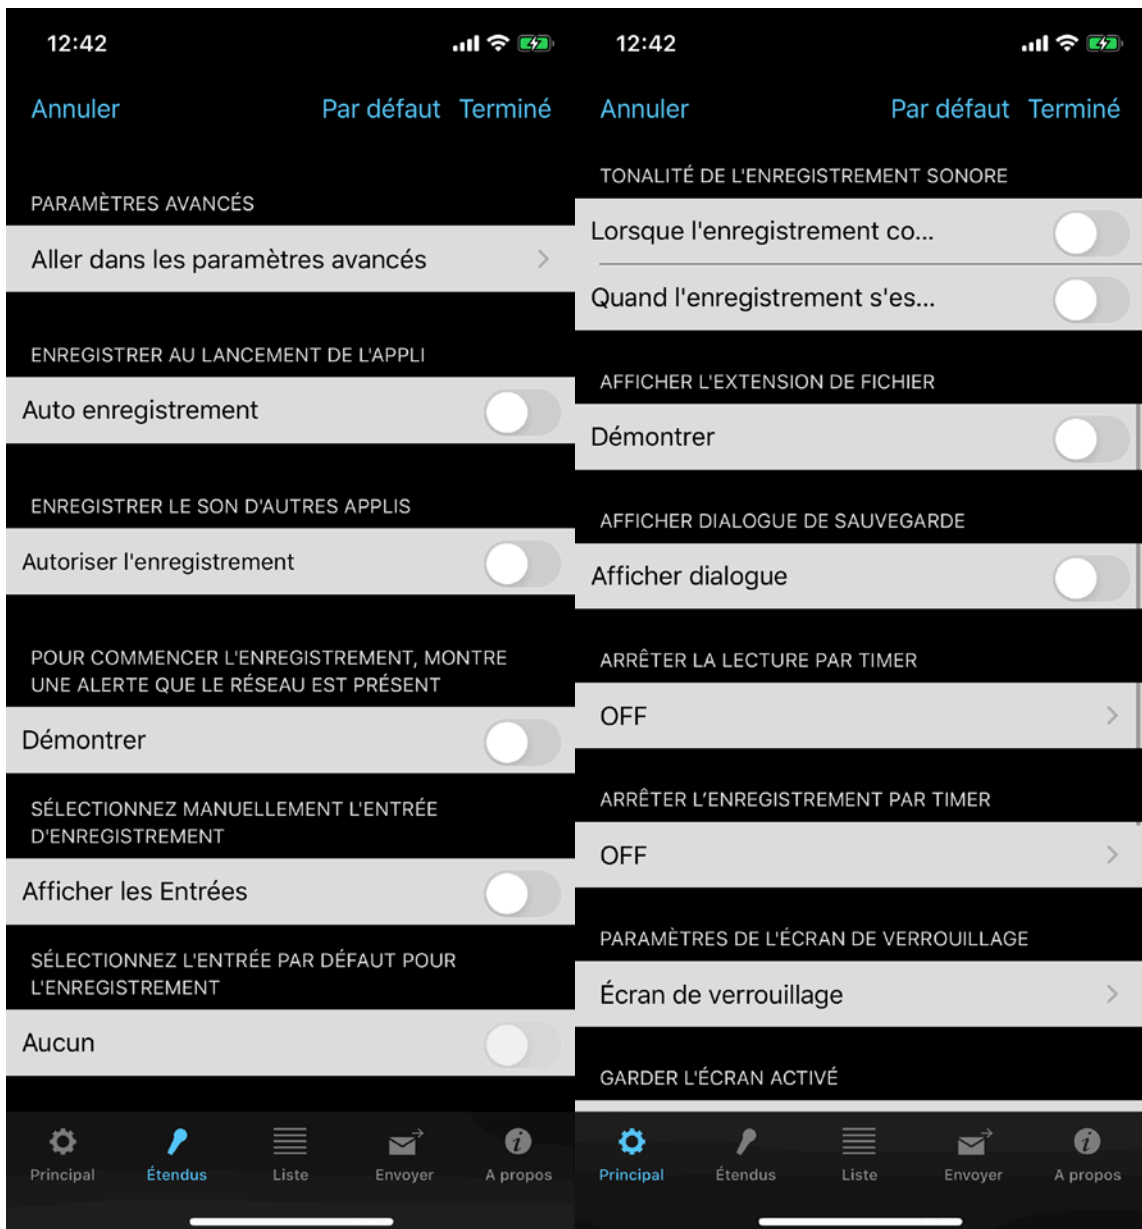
12:42

Annuler

Par défaut Terminé

PARAMÈTRES AVANCÉS

Aller dans les paramètres avancés

ENREGISTRER AU LANCEMENT DE L'APPLI

Auto enregistrement

ENREGISTRER LE SON D'AUTRES APPLIS

Autoriser l'enregistrement

POUR COMMENCER L'ENREGISTREMENT, MONTRE UNE ALERTE QUE LE RÉSEAU EST PRÉSENT

Démontrer

SÉLECTIONNEZ MANUELLEMENT L'ENTRÉE D'ENREGISTREMENT

Afficher les Entrées

SÉLECTIONNEZ L'ENTRÉE PAR DÉFAUT POUR L'ENREGISTREMENT

Aucun

Principal Étendus Liste Envoyer A propos

12:42

Annuler

Par défaut Terminé

TONALITÉ DE L'ENREGISTREMENT SONORE

Lorsque l'enregistrement co...

Quand l'enregistrement s'es...

AFFICHER L'EXTENSION DE FICHIER

Démontrer

AFFICHER DIALOGUE DE SAUVEGARDE

Afficher dialogue

ARRÊTER LA LECTURE PAR TIMER

OFF

ARRÊTER L'ENREGISTREMENT PAR TIMER

OFF

PARAMÈTRES DE L'ÉCRAN DE VERROUILLAGE

Écran de verrouillage

GARDER L'ÉCRAN ACTIVÉ

Principal Étendus Liste Envoyer A propos